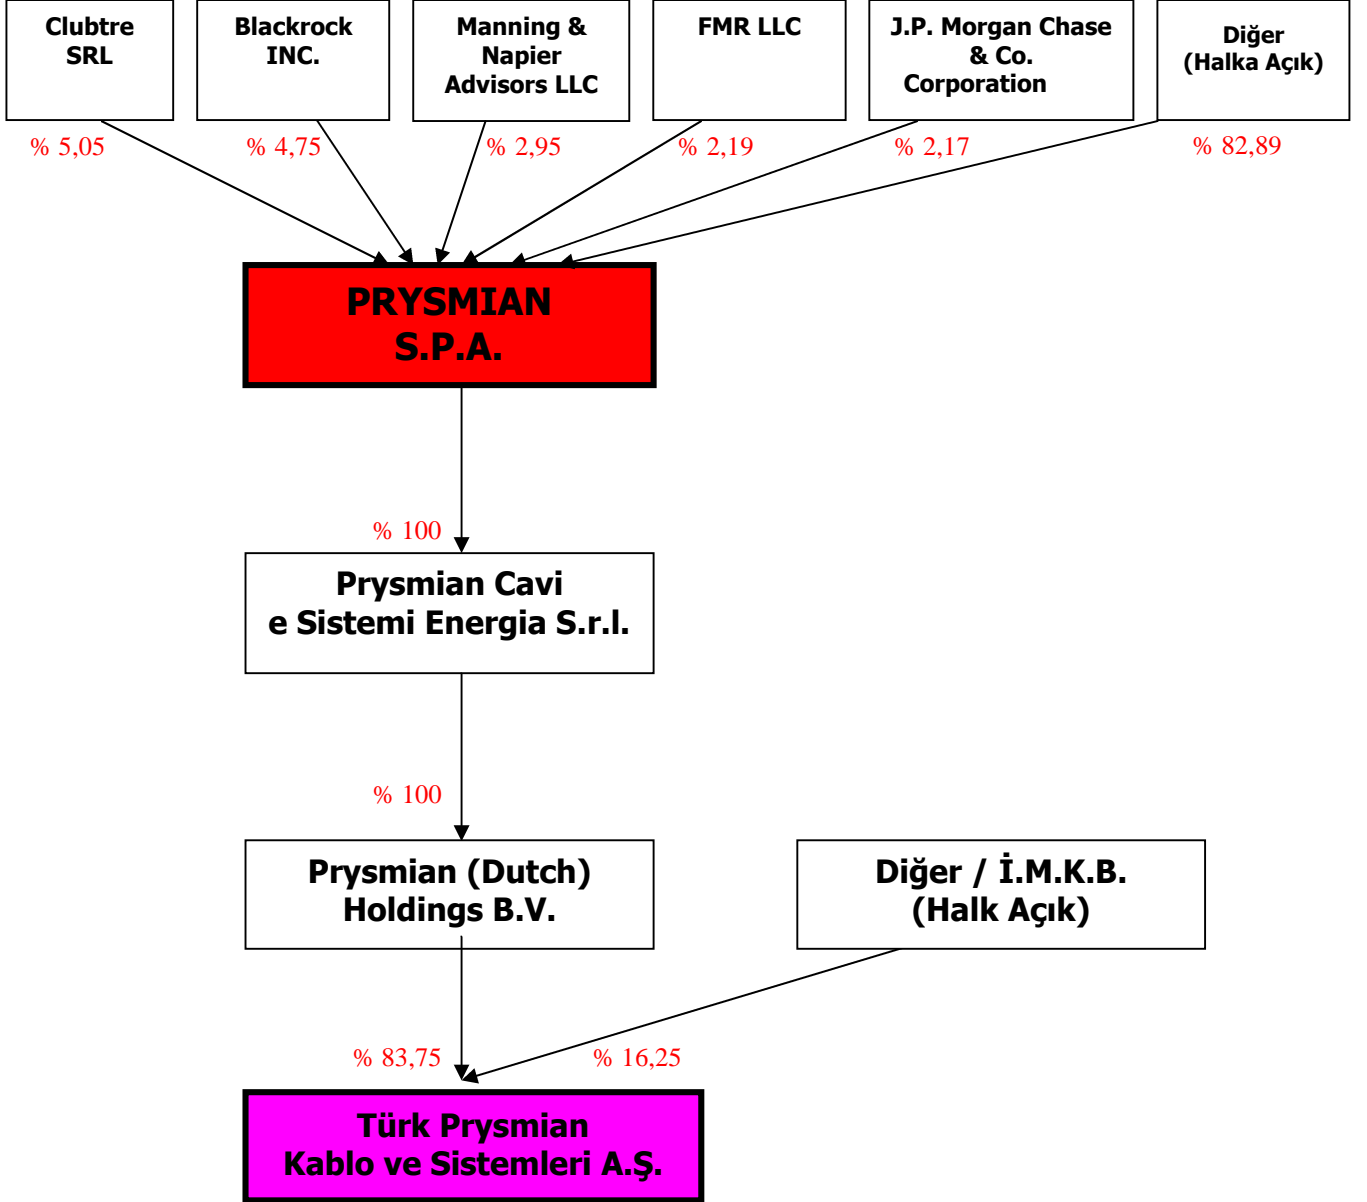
Clubtre SRL

Blackrock INC.

Manning & Napier Advisors LLC

FMR LLC

J.P. Morgan Chase & Co. Corporation

Diğer (Halka Açık)

% 5,05

% 4,75

% 2,95

% 2,19

% 2,17

% 82,89

PRYSMIAN S.P.A.

% 100

Prysmian Cavi e Sistemi Energia S.r.l.

% 100

Prysmian (Dutch) Holdings B.V.

Diğer / İ.M.K.B. (Halk Açık)

% 83,75

% 16,25

Türk Prysmian Kablo ve Sistemleri A.Ş.